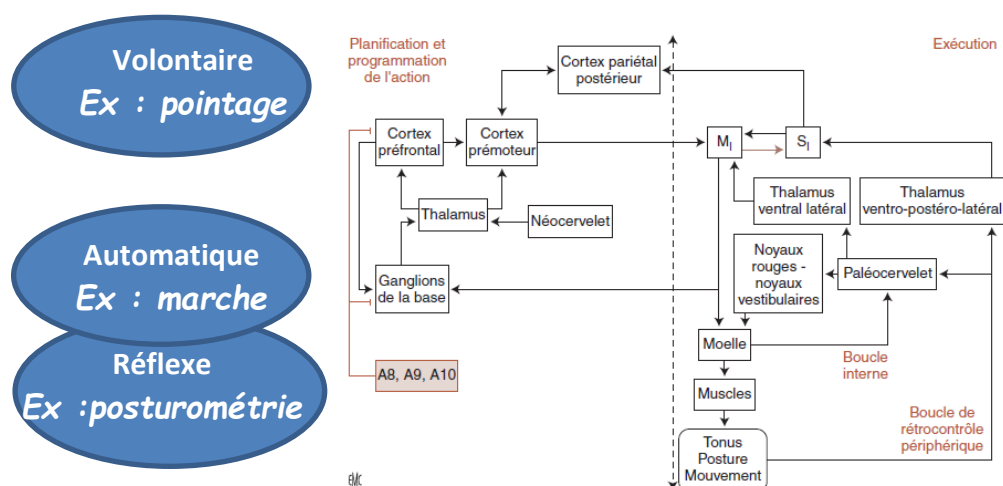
Volontaire
Ex : pointage

Automatique
Ex : marche

Réflexe
Ex :posturométrie

Planification et programmation de l'action

Exécution

Cortex pariétal postérieur

Cortex préfrontal

Cortex prémoteur

$M_I$

$S_I$

Thalamus

Néocervelet

Thalamus ventral latéral

Thalamus ventro-postéro-latéral

Ganglions de la base

Noyaux rouges - noyaux vestibulaires

Paléocervelet

Moelle

Boucle interne

A8, A9, A10

Muscles

Boucle de rétrocontrôle périphérique

Tonus
Posture
Mouvement

EMC